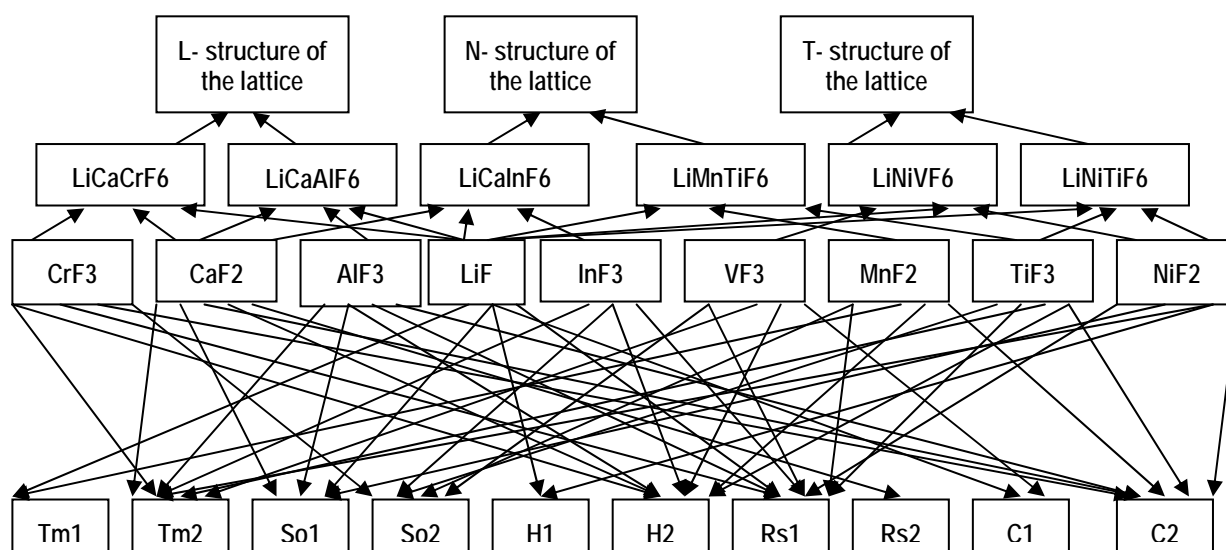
L- structure of the lattice

N- structure of the lattice

T- structure of the lattice

LiCaCrF6

LiCaAlF6

LiCaInF6

LiMnTiF6

LiNiVF6

LiNiTiF6

CrF3

CaF2

AlF3

LiF

InF3

VF3

MnF2

TiF3

NiF2

Tm1

Tm2

So1

So2

H1

H2

Rs1

Rs2

C1

C2